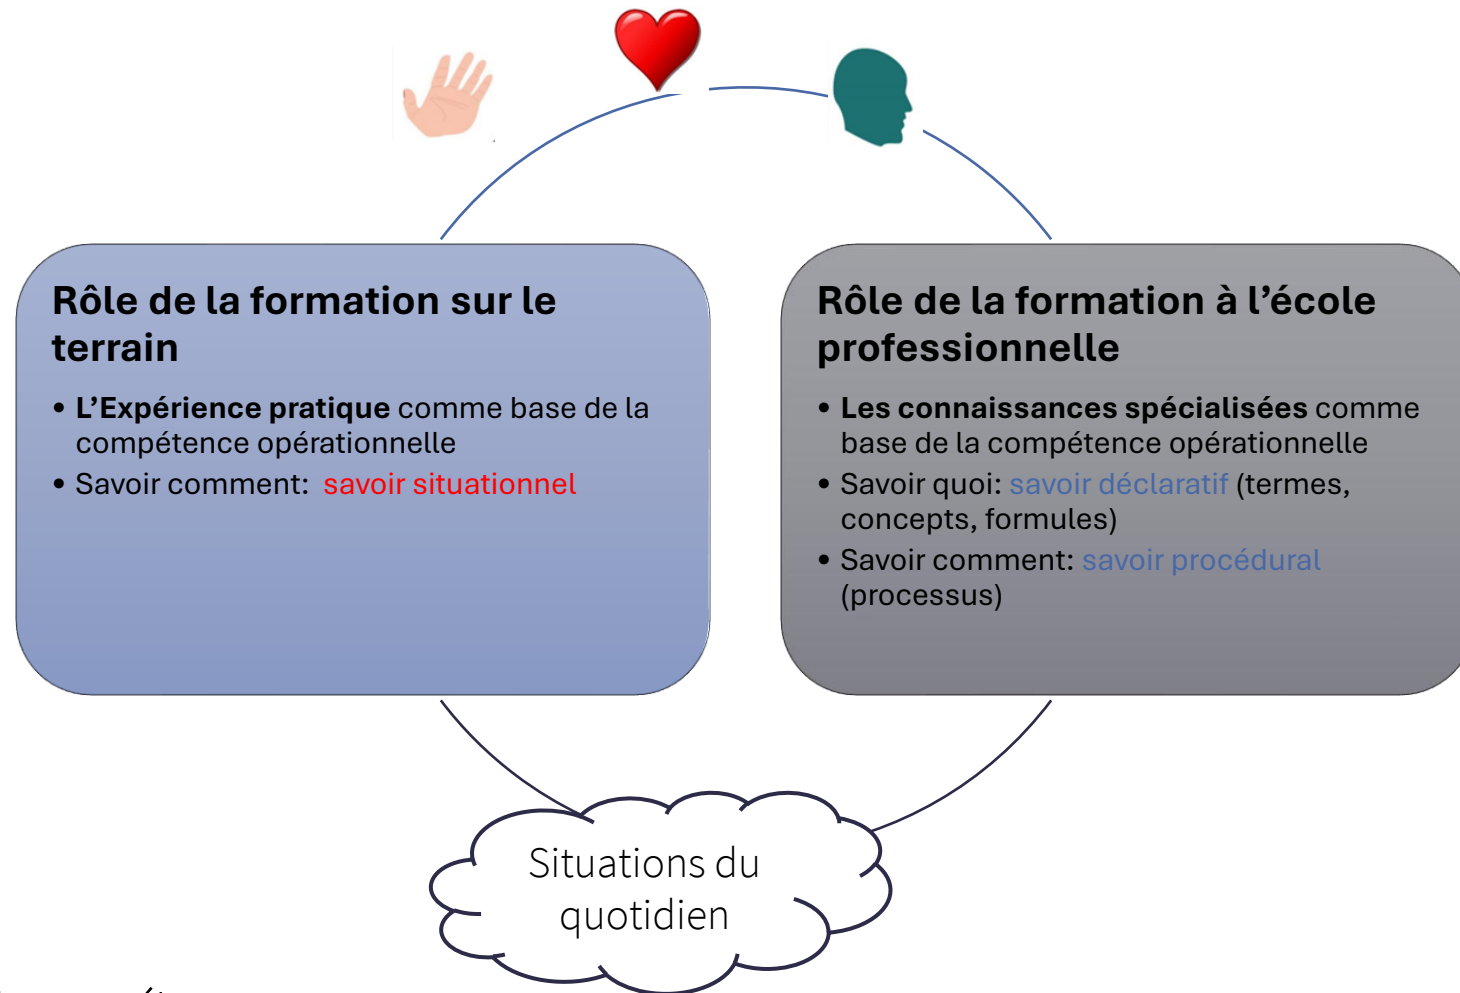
Rôle de la formation sur le terrain

- **L'Expérience pratique** comme base de la compétence opérationnelle
- Savoir comment: savoir situationnel

Rôle de la formation à l'école professionnelle

- **Les connaissances spécialisées** comme base de la compétence opérationnelle
- Savoir quoi: savoir déclaratif (termes, concepts, formules)
- Savoir comment: savoir procédural (processus)

Situations du quotidien